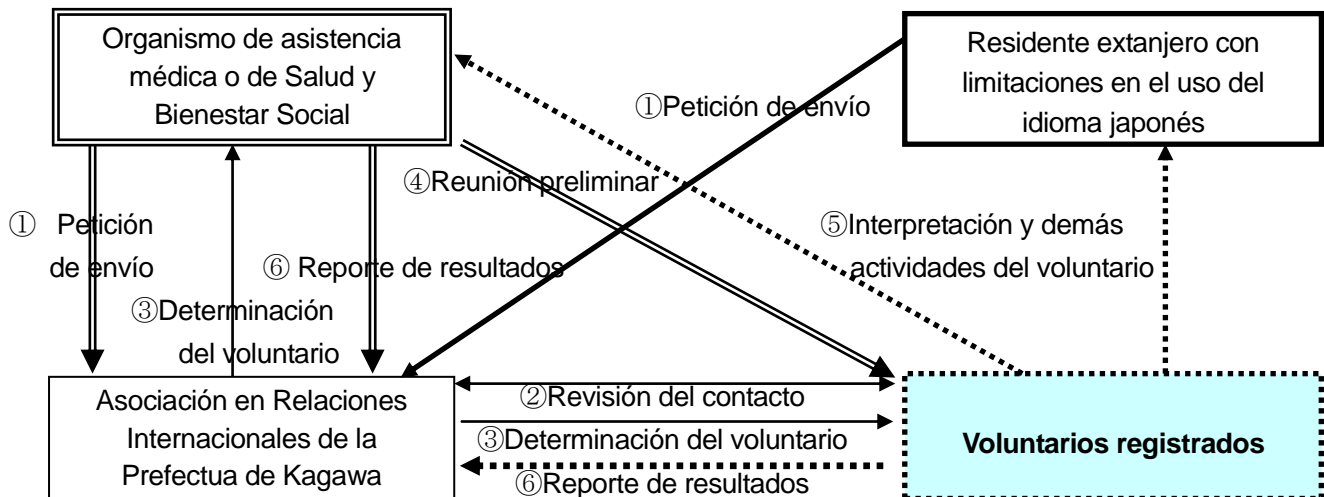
Organismo de asistencia médica o de Salud y Bienestar Social

Residente extanjero con limitaciones en el uso del idioma japonés

①Petición de envío

④Reunion preliminar

① Petición de envío

⑥ Reporte de resultados

③Determinación del voluntario

⑤Interpretación y demás actividades del voluntario

Asociación en Relaciones Internacionales de la Prefectua de Kagawa

②Revisión del contacto

③Determinación del voluntario

⑥Reporte de resultados

Voluntarios registrados